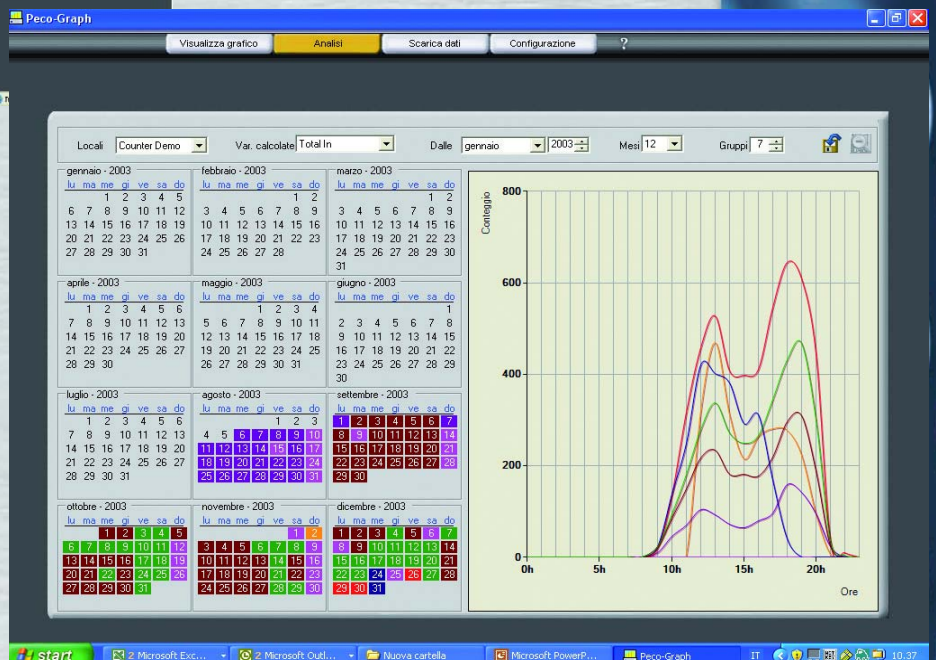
Peco-Graph

Visualizza grafico | Analisi | Scarica dati | Configurazione | ?

Locali Counter Demo Var. calcolate Total In Dalle gennaio 2003 Mesi 12 Gruppi 7

gennaio - 2003
lu ma me gi ve sa do
1 2 3 4 5
6 7 8 9 10 11 12
13 14 15 16 17 18 19
20 21 22 23 24 25 26
27 28 29 30 31

febbraio - 2003
lu ma me gi ve sa do
1 2
3 4 5 6 7 8 9
10 11 12 13 14 15 16
17 18 19 20 21 22 23
24 25 26 27 28

marzo - 2003
lu ma me gi ve sa do
1 2
3 4 5 6 7 8 9
10 11 12 13 14 15 16
17 18 19 20 21 22 23
24 25 26 27 28 29 30
31

aprile - 2003
lu ma me gi ve sa do
1 2 3 4 5 6
7 8 9 10 11 12 13
14 15 16 17 18 19 20
21 22 23 24 25 26 27
28 29 30

maggio - 2003
lu ma me gi ve sa do
1 2 3 4
5 6 7 8 9 10 11
12 13 14 15 16 17 18
19 20 21 22 23 24 25
26 27 28 29 30 31

giugno - 2003
lu ma me gi ve sa do
1
2 3 4 5 6 7 8
9 10 11 12 13 14 15
16 17 18 19 20 21 22
23 24 25 26 27 28 29
30

luglio - 2003
lu ma me gi ve sa do
1 2 3 4 5 6
7 8 9 10 11 12 13
14 15 16 17 18 19 20
21 22 23 24 25 26 27
28 29 30 31

agosto - 2003
lu ma me gi ve sa do
1 2 3
4 5 6 7 8 9 10
11 12 13 14 15 16 17
18 19 20 21 22 23 24
25 26 27 28 29 30 31

settembre - 2003
lu ma me gi ve sa do
1 2 3 4 5 6 7
8 9 10 11 12 13 14
15 16 17 18 19 20 21
22 23 24 25 26 27 28
29 30

ottobre - 2003
lu ma me gi ve sa do
1 2 3 4 5
6 7 8 9 10 11 12
13 14 15 16 17 18 19
20 21 22 23 24 25 26
27 28 29 30 31

novembre - 2003
lu ma me gi ve sa do
1 2
3 4 5 6 7 8 9
10 11 12 13 14 15 16
17 18 19 20 21 22 23
24 25 26 27 28 29 30

dicembre - 2003
lu ma me gi ve sa do
1 2 3 4 5 6 7
8 9 10 11 12 13 14
15 16 17 18 19 20 21
22 23 24 25 26 27 28
29 30 31

Conteggio
800
600
400
200
0
0h 5h 10h 15h 20h
Ore

start | 2 Microsoft Exc... | 2 Microsoft Outl... | Nuova cartella | Microsoft PowerP... | Peco-Graph | IT 10.37